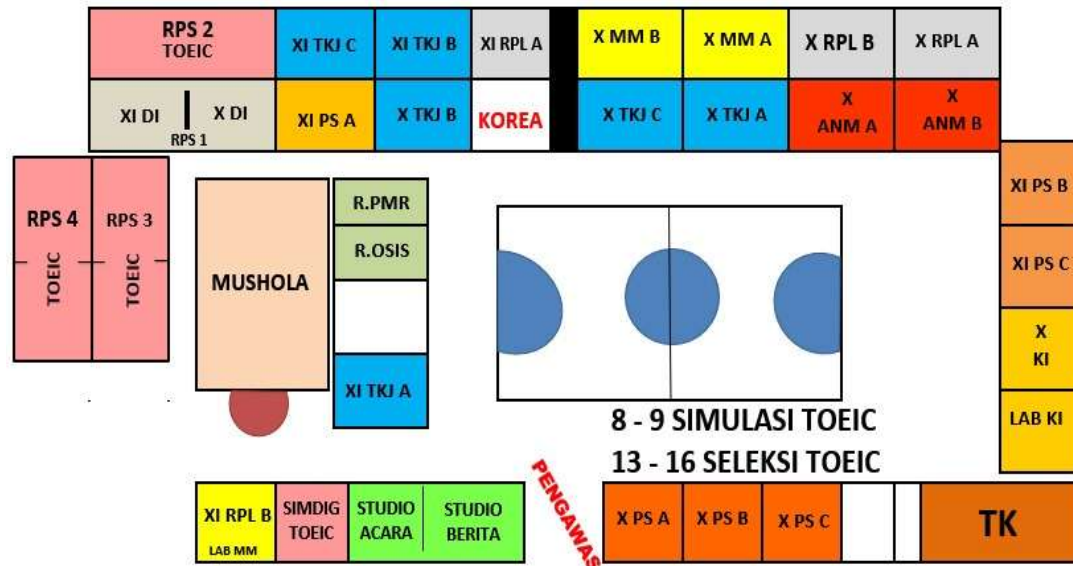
RPS 2
TOEIC

XI TKJ C

XI TKJ B

XI RPL A

X MM B

X MM A

X RPL B

X RPL A

XI DI

X DI

RPS 1

XI PS A

X TKJ B

KOREA

X TKJ C

X TKJ A

X ANM A

X ANM B

RPS 4
TOEIC

RPS 3
TOEIC

MUSHOLA

R.PMR

R.OSIS

XI TKJ A

XI PS B

XI PS C

X KI

LAB KI

8 - 9 SIMULASI TOEIC

13 - 16 SELEKSI TOEIC

PENGAWAS

XI RPL B
LAB MM

SIMDIG TOEIC

STUDIO ACARA

STUDIO BERITA

X PS A

X PS B

X PS C

TK